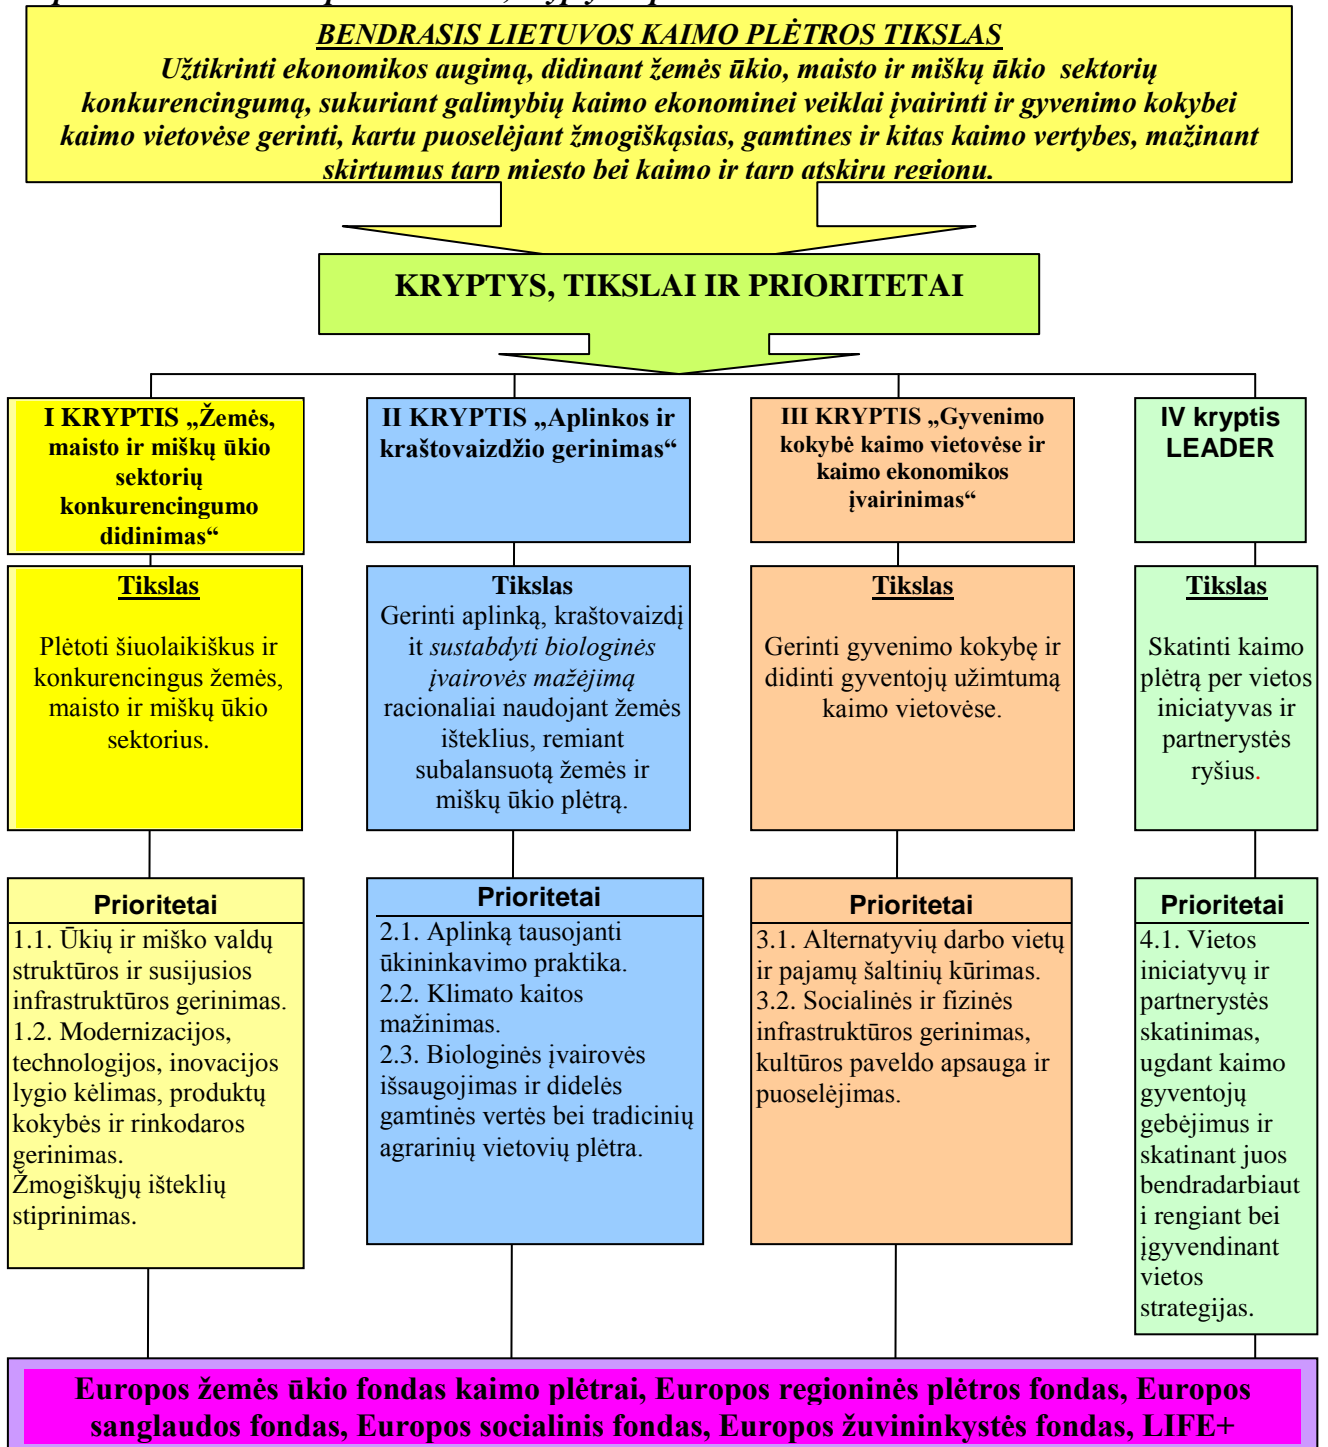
BENDRASIS LIETUVOS KAIMO PLĖTROS TIKSLAS
Užtikrinti ekonomikos augimą, didinant žemės ūkio, maisto ir miškų ūkio sektorių konkurencingumą, sukuriant galimybių kaimo ekonominei veiklai įvairinti ir gyvenimo kokybei kaimo vietovėse gerinti, kartu puoselėjant žmogiškąsias, gamtines ir kitas kaimo vertybes, mažinant skirtumus tarp miesto bei kaimo ir tarp atskirų regionų.

KRYPTYS, TIKSLAI IR PRIORITETAI

I KRYPTIS „Žemės, maisto ir miškų ūkio sektorių konkurencingumo didinimas“

II KRYPTIS „Aplinkos ir kraštovaizdžio gerinimas“

III KRYPTIS „Gyvenimo kokybė kaimo vietovėse ir kaimo ekonomikos įvairinimas“

IV kryptis LEADER

Tikslas
Plėtoti šiuolaikiškus ir konkurencingus žemės, maisto ir miškų ūkio sektorius.

Tikslas
Gerinti aplinką, kraštovaizdį it sustabdyti biologinės įvairovės mažėjimą racionaliai naudojant žemės išteklius, remiant subalansuotą žemės ir miškų ūkio plėtrą.

Tikslas
Gerinti gyvenimo kokybę ir didinti gyventojų užimtumą kaimo vietovėse.

Tikslas
Skatinti kaimo plėtrą per vietos iniciatyvas ir partnerystės ryšius.

Prioritetai
1.1. Ūkių ir miško valdų struktūros ir susijusios infrastruktūros gerinimas.
1.2. Modernizacijos, technologijos, inovacijos lygio kėlimas, produktų kokybės ir rinkodaros gerinimas.
Žmogiškųjų išteklių stiprinimas.

Prioritetai
2.1. Aplinką tausojanti ūkininkavimo praktika.
2.2. Klimato kaitos mažinimas.
2.3. Biologinės įvairovės išsaugojimas ir didelės gamtinės vertės bei tradicinių agrarinių vietovių plėtra.

Prioritetai
3.1. Alternatyvių darbo vietų ir pajamų šaltinių kūrimas.
3.2. Socialinės ir fizinės infrastruktūros gerinimas, kultūros paveldo apsauga ir puoselėjimas.

Prioritetai
4.1. Vietos iniciatyvų ir partnerystės skatinimas, ugdant kaimo gyventojų gebėjimus ir skatinant juos bendradarbiaut i rengiant bei įgyvendinant vietos strategijas.

Europos žemės ūkio fondas kaimo plėtrai, Europos regioninės plėtros fondas, Europos sanglaudos fondas, Europos socialinis fondas, Europos žuvininkystės fondas, LIFE+